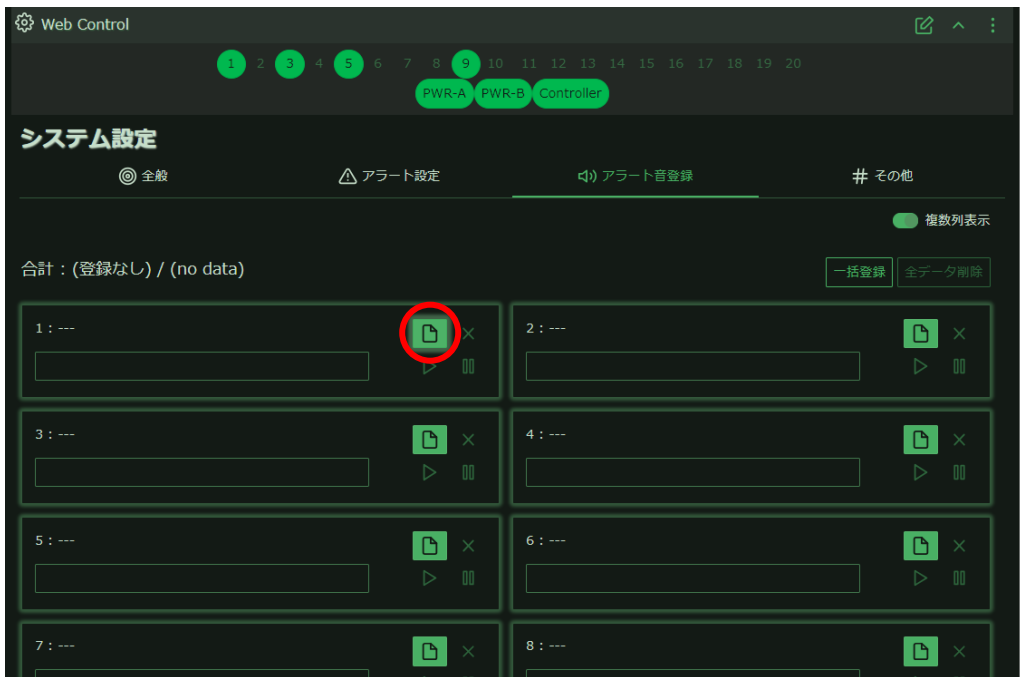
Web Control

1 2 3 4 5 6 7 8 9 10 11 12 13 14 15 16 17 18 19 20

PWR-A PWR-B Controller

システム設定

全般 アラート設定 アラート音登録 # その他

複数列表示

合計：(登録なし) / (no data)

一括登録 全データ削除

1 : ---

2 : ---

3 : ---

4 : ---

5 : ---

6 : ---

7 : ---

8 : ---